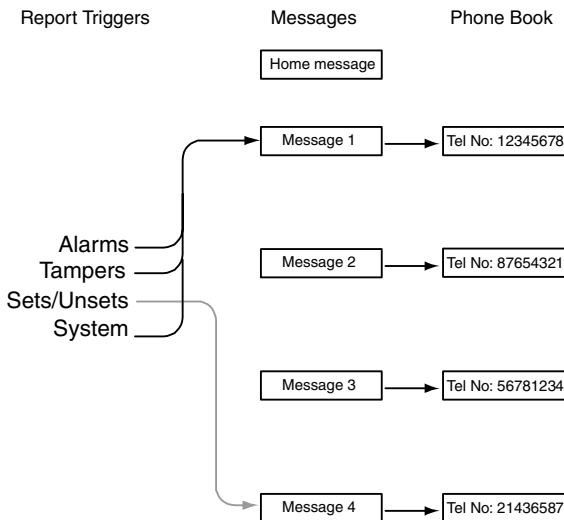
Report Triggers

Messages

Phone Book

Home message

Message 1

Tel No: 12345678

Alarms

Tampers

Sets/Unsets

System

Message 2

Tel No: 87654321

Message 3

Tel No: 56781234

Message 4

Tel No: 21436587